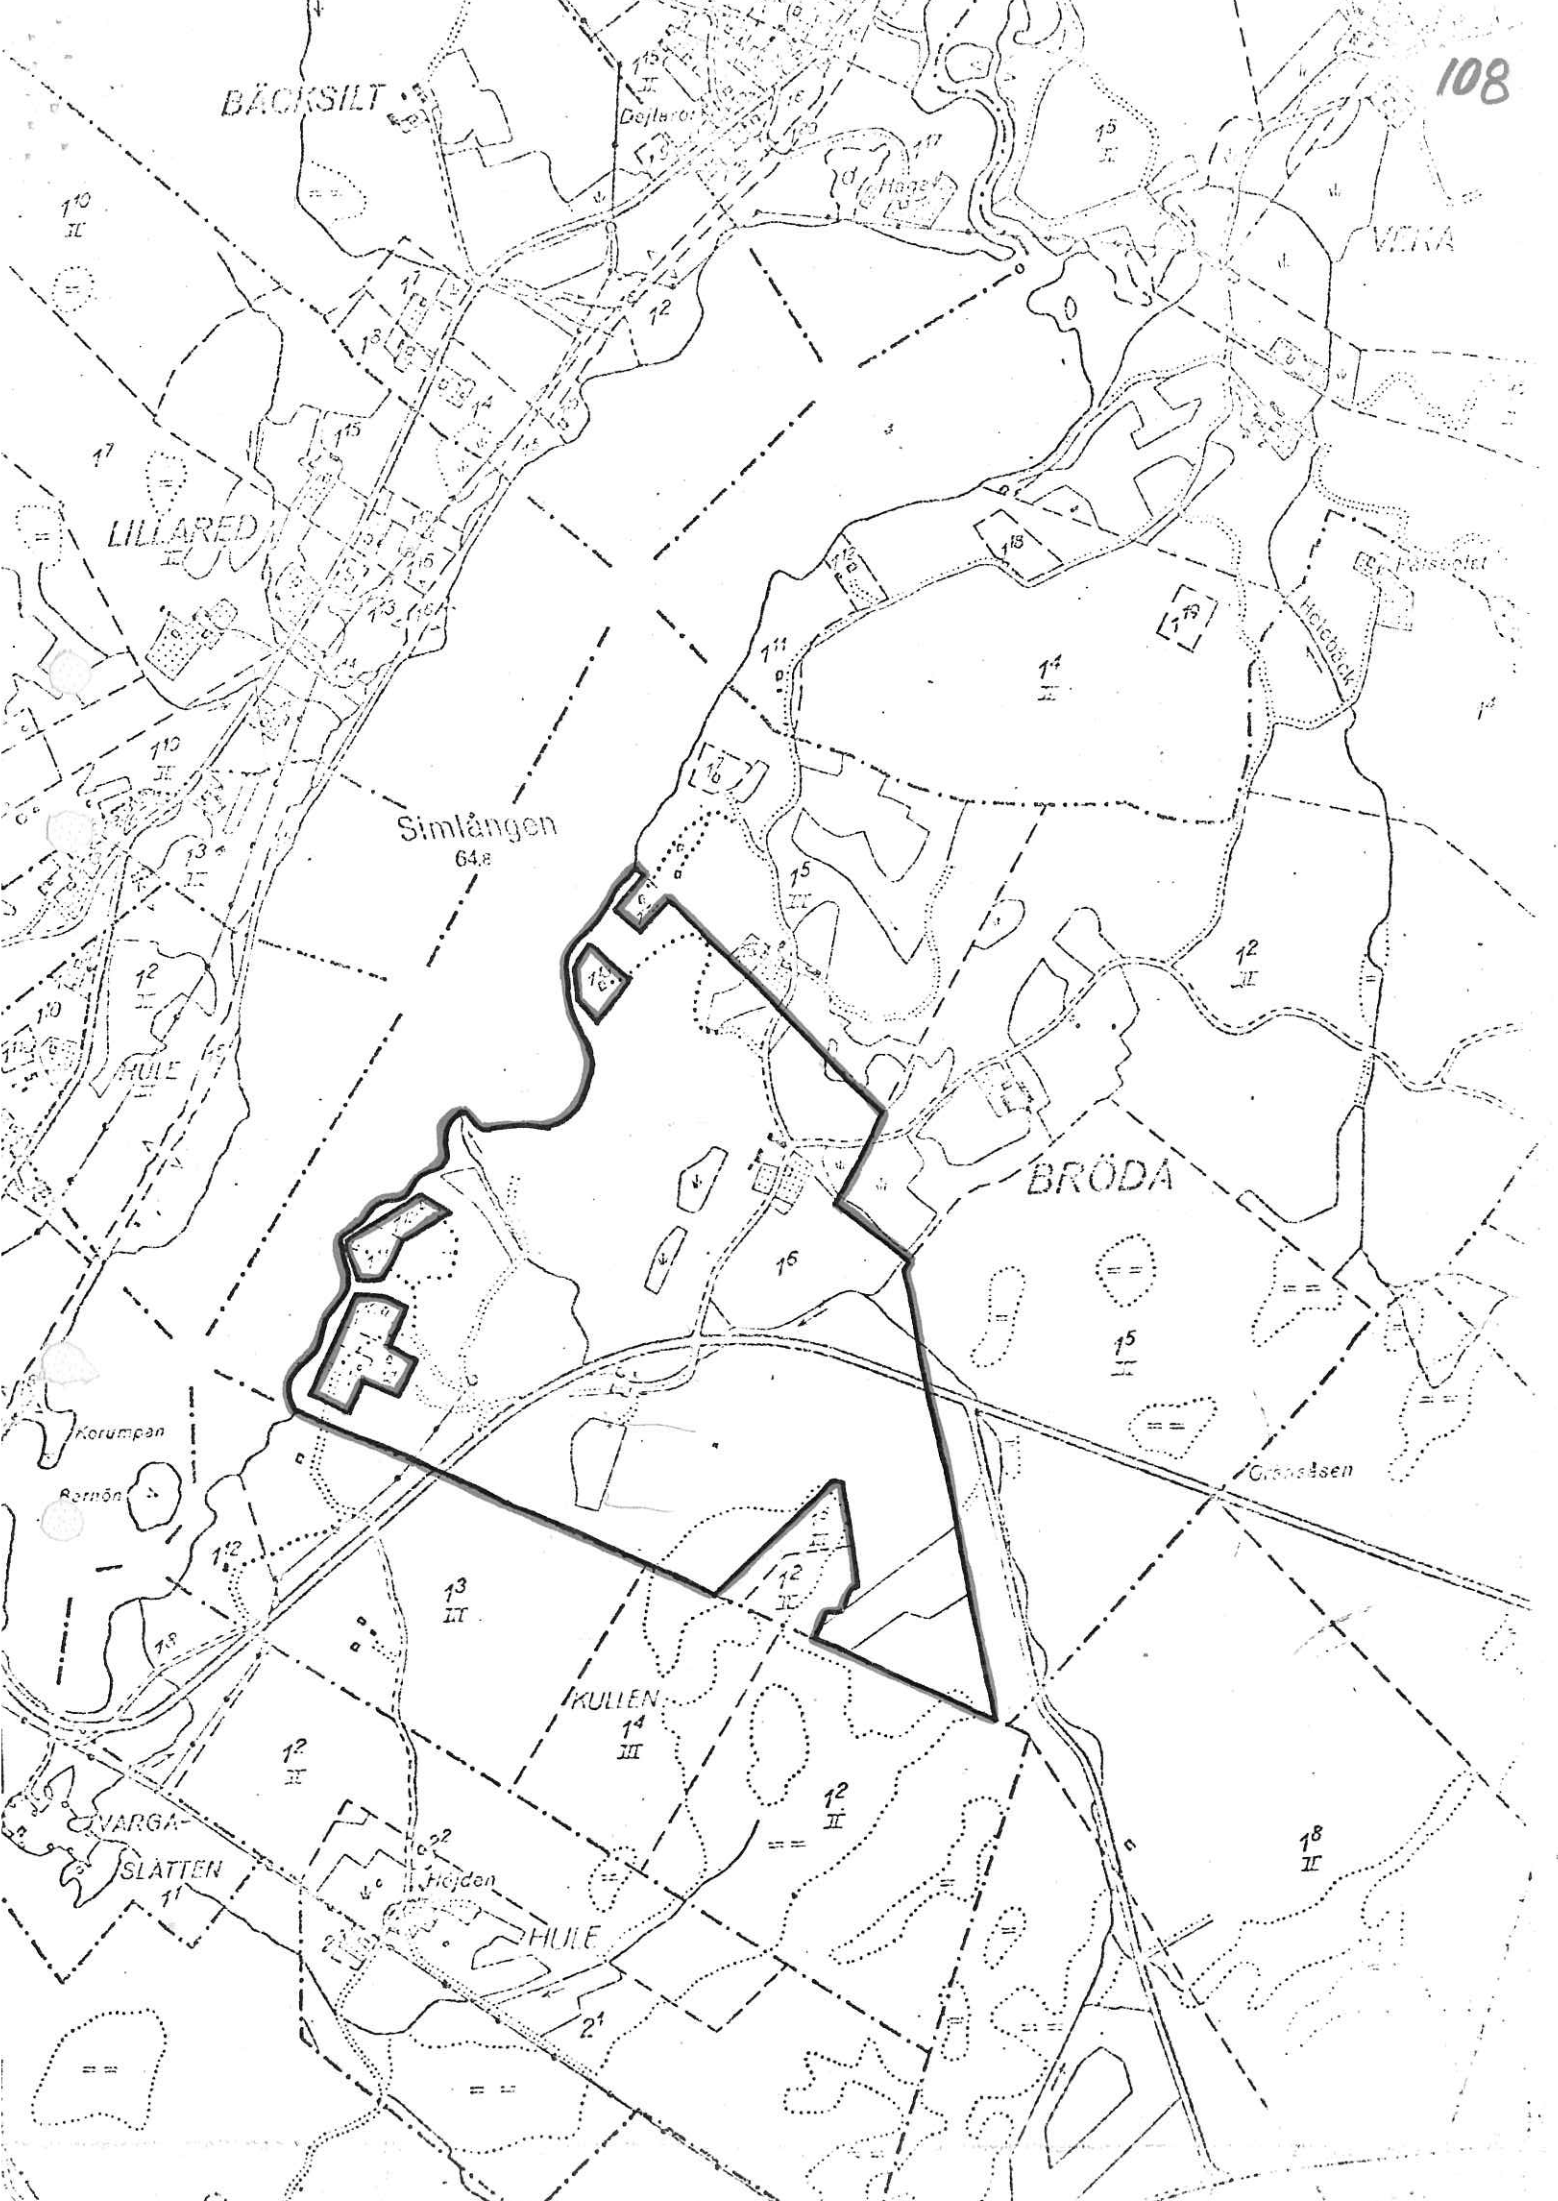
108

BÄCKSILT

Dejlaror

$1^{15}$ II

$1^{17}$

Hage

$1^5$ II

$1^{10}$ II

VIKA

$1^2$

$1^7$

$1^8$

$1^{15}$

$1^7$

LILLARED II

$1^{13}$

$1^{18}$

Pålsgolet

Holebäck

$1^{19}$

$1^{11}$

$1^4$ II

$1^{10}$ II

$1^3$ II

Simlången 64.8

$1^5$ II

$1^2$ II

$1^{10}$

HULE II

$1^2$ II

BRÖDA

$1^6$

$1^5$ II

Korumpan

Bernön

Gränsåsen

$1^{12}$

$1^3$ III

$1^2$ II

$1^8$

KULLEN $1^4$ III

$1^2$ II

$1^2$ II

$1^8$ II

VARGA-SLÄTTEN $1^1$

$2^2$

Höjden

HULE

$2^1$

$2^1$